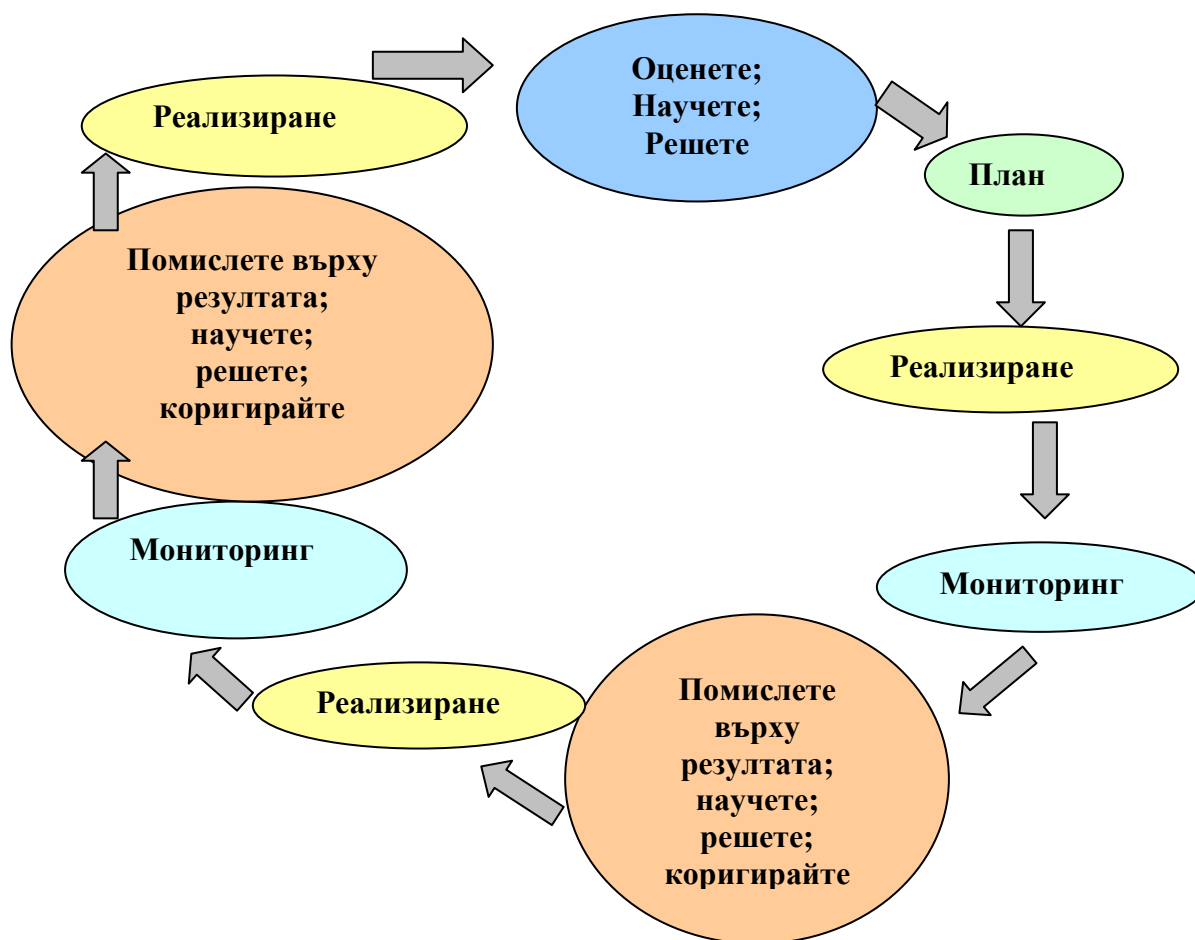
Реализиране

Оценете;
Научете;
Решете

План

Реализиране

Мониторинг

Помислете върху резултата; научете; решете; коригирайте

Реализиране

Мониторинг

Помислете върху резултата; научете; решете; коригирайте